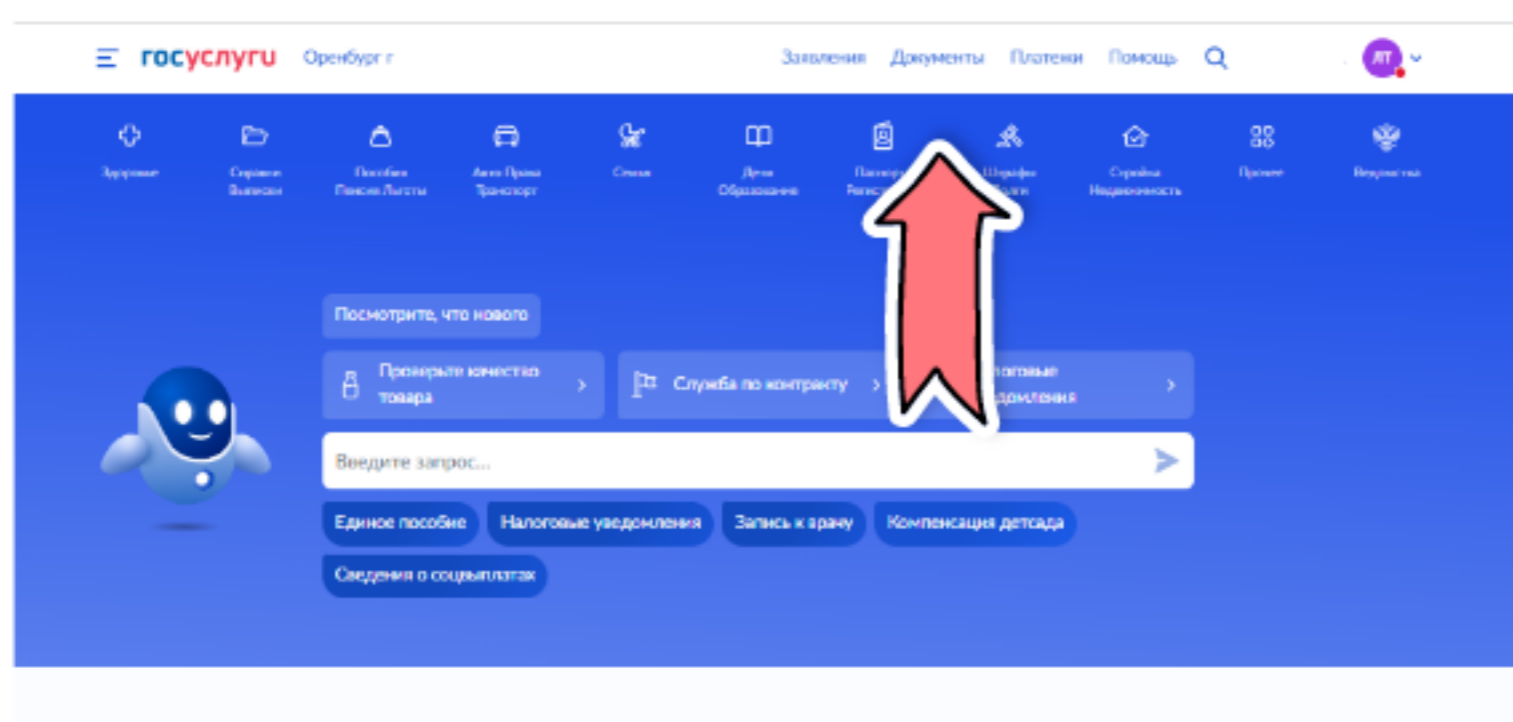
госуслуги Оренбург г

Заявления Документы Платежи Помощь

ЛТ

Здоровье

Справки Выписки

Пособия Пенсии Льготы

Авто Права Транспорт

Семья

Дети Образование

Паспорт Регистр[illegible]

Штрафы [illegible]

Стройка Недвижимость

Прочее

Ведомства

Посмотрите, что нового

Проверить качество товара

Служба по контракту

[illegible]логовые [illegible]домления

Введите запрос...

Единое пособие

Налоговые уведомления

Запись к врачу

Компенсация детсада

Сведения о соцвыплатах